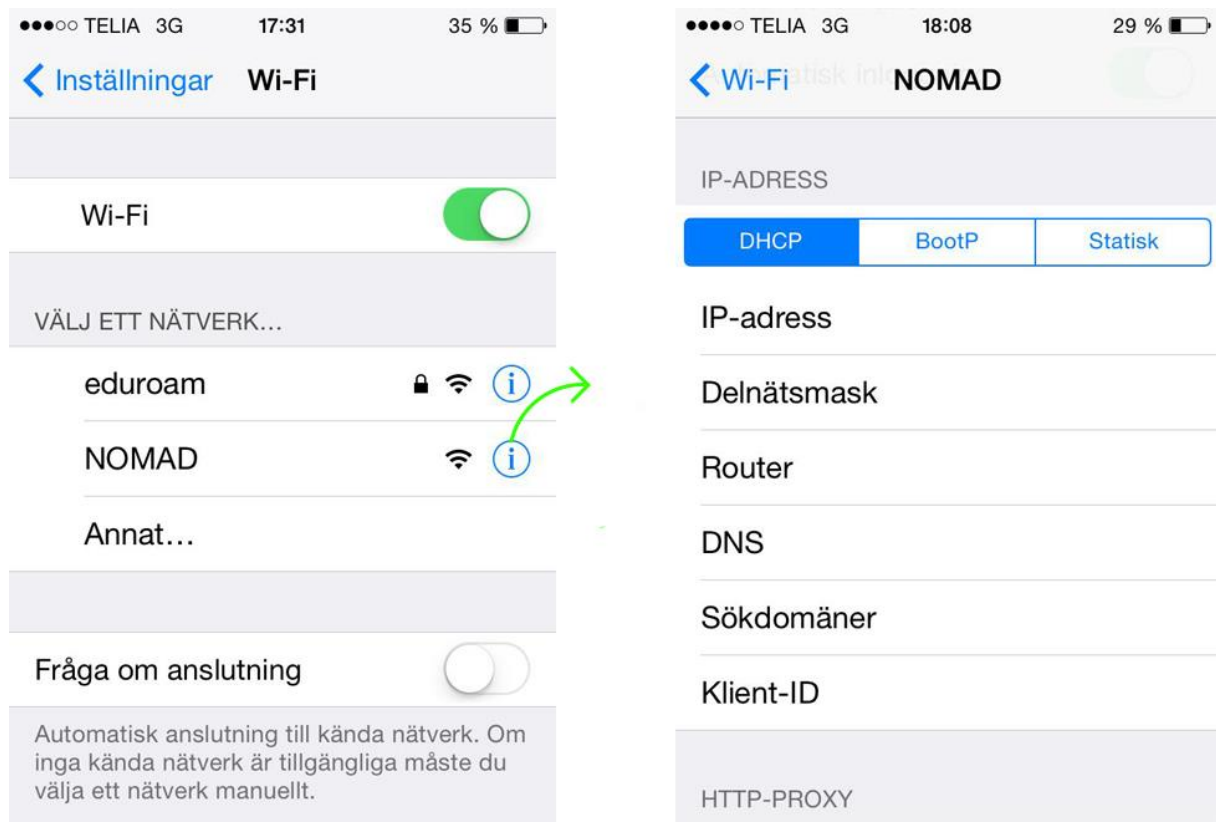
●●●○○ TELIA 3G 17:31 35 %

Inställningar Wi-Fi

Wi-Fi

VÄLJ ETT NÄTVERK...

eduroam

NOMAD

Annat...

Fråga om anslutning

Automatisk anslutning till kända nätverk. Om inga kända nätverk är tillgängliga måste du välja ett nätverk manuellt.

●●●●○ TELIA 3G 18:08 29 %

Wi-Fi NOMAD

IP-ADRESS

| DHCP | BootP | Statisk |
|---|---|---|

IP-adress

Delnätsmask

Router

DNS

Sökdomäner

Klient-ID

HTTP-PROXY